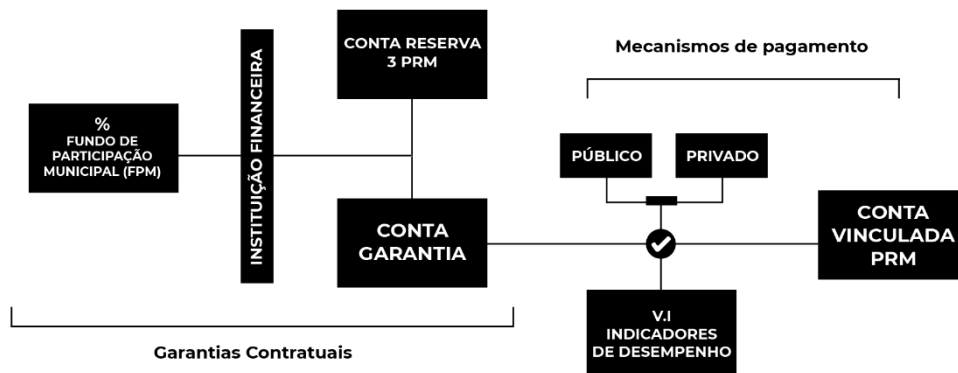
%
FUNDO DE PARTICIPAÇÃO MUNICIPAL (FPM)

INSTITUIÇÃO FINANCEIRA

CONTA RESERVA
3 PRM

CONTA GARANTIA

Mecanismos de pagamento

PÚBLICO

PRIVADO

CONTA VINCULADA PRM

V.I
INDICADORES DE DESEMPENHO

Garantias Contratuais